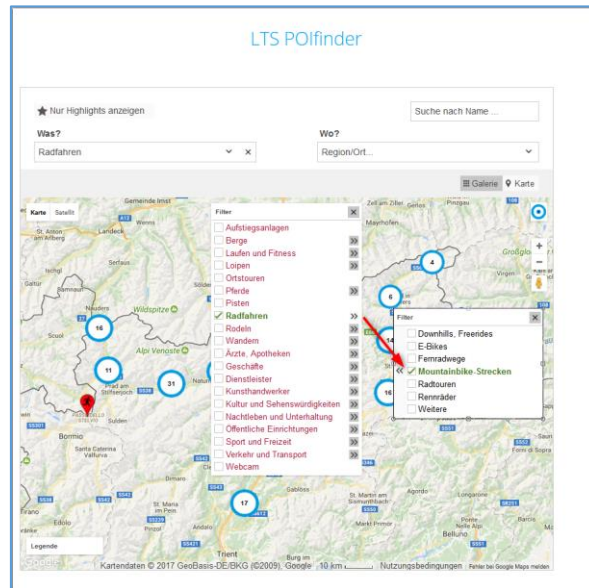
LTS POIfinder

Nur Highlights anzeigen

Suche nach Name ...

Was?

Radfahren

Wo?

Region/Ort...

Galerie

Karte

Karte

Satellit

Filter

Aufstiegsanlagen

Berge

Laufen und Fitness

Loipen

Ortstouren

Pferde

Pisten

Radfahren

Rodeln

Wandern

Ärzte, Apotheken

Geschäfte

Dienstleister

Kunsthandwerker

Kultur und Sehenswürdigkeiten

Nachtleben und Unterhaltung

Öffentliche Einrichtungen

Sport und Freizeit

Verkehr und Transport

Webcam

Filter

Downhills, Freerides

E-Bikes

Fernradwege

Mountainbike-Strecken

Radtouren

Rennräder

Weitere

16

11

31

4

6

14

16

17

Wildspitze

Alpi Venoste

Bormio

Legende

Kartendaten © 2017 GeoBasis-DE/BKG (©2009), Google 10 km Nutzungsbedingungen Fehler bei Google Maps melden